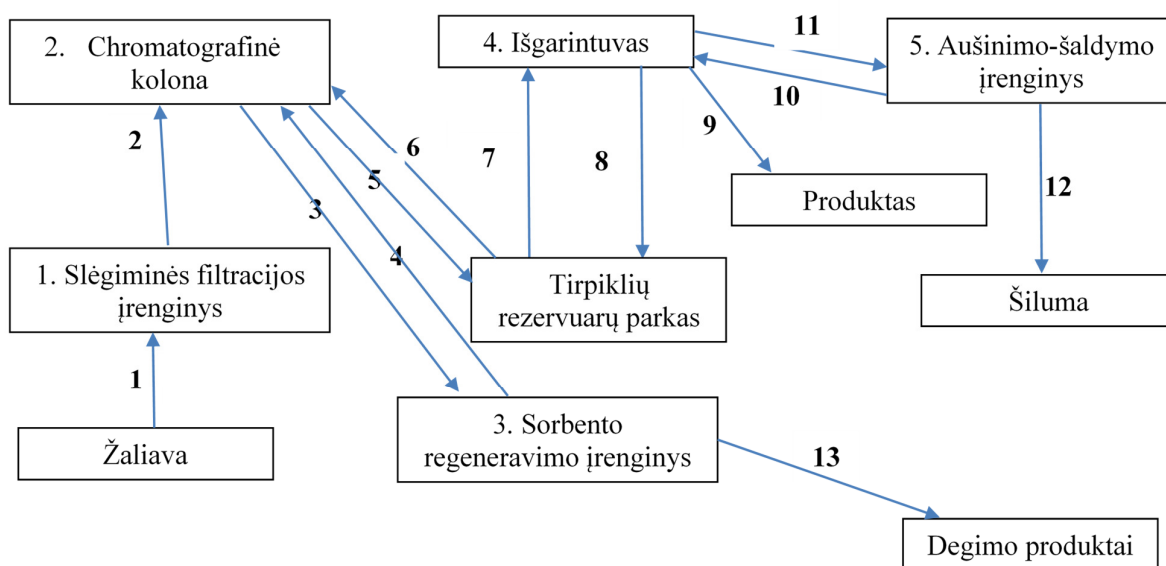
2. Chromatografinė kolona

4. Išgarintuvas

11

5. Aušinimo-šaldymo įrenginys

10

2

6

7

8

9

5

3

Produktas

12

4

1. Slėgiminės filtracijos įrenginys

Tirpiklių rezervuarų parkas

Šiluma

1

3. Sorbento regeneravimo įrenginys

Žaliava

13

Degimo produktai